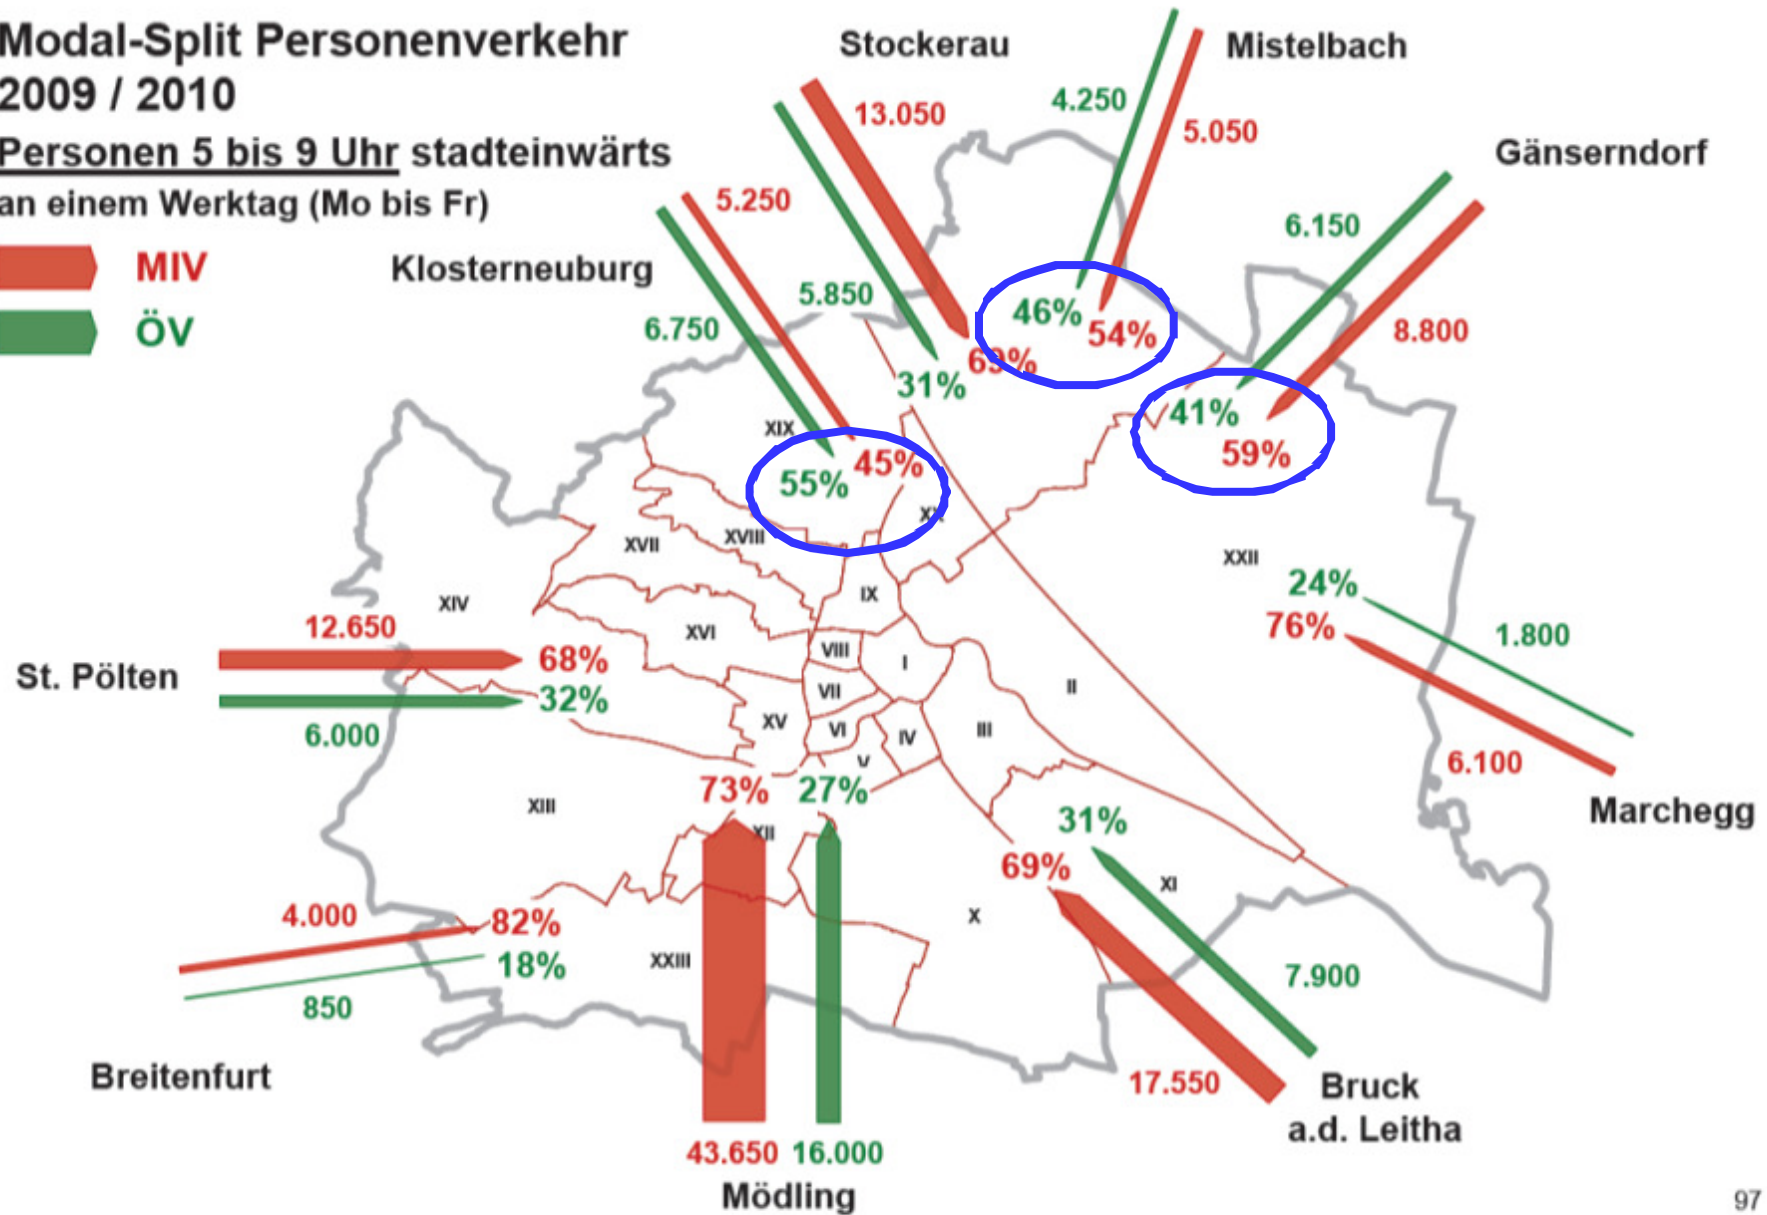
Modal-Split Personenverkehr 2009 / 2010
Personen 5 bis 9 Uhr stadteinwärts
an einem Werktag (Mo bis Fr)

MIV
ÖV

Stockerau
Mistelbach
Gänserndorf
Klosterneuburg

13.050
4.250
5.050
5.250
6.150
5.850
6.750
8.800

46%
54%
31%
69%
41%
59%
55%
45%

XIX
XX
XVII
XVIII
XXII
XIV
IX
XVI
VIII
I
II
XV
VII
VI
IV
III
V
XIII
XII
XI
X
XXIII

24%
76%
1.800
6.100
Marchegg

St. Pölten
12.650
68%
32%
6.000

73%
27%

31%
69%
7.900
17.550
Bruck a.d. Leitha

4.000
82%
18%
850
Breitenfurt

43.650
16.000
Mödling

97